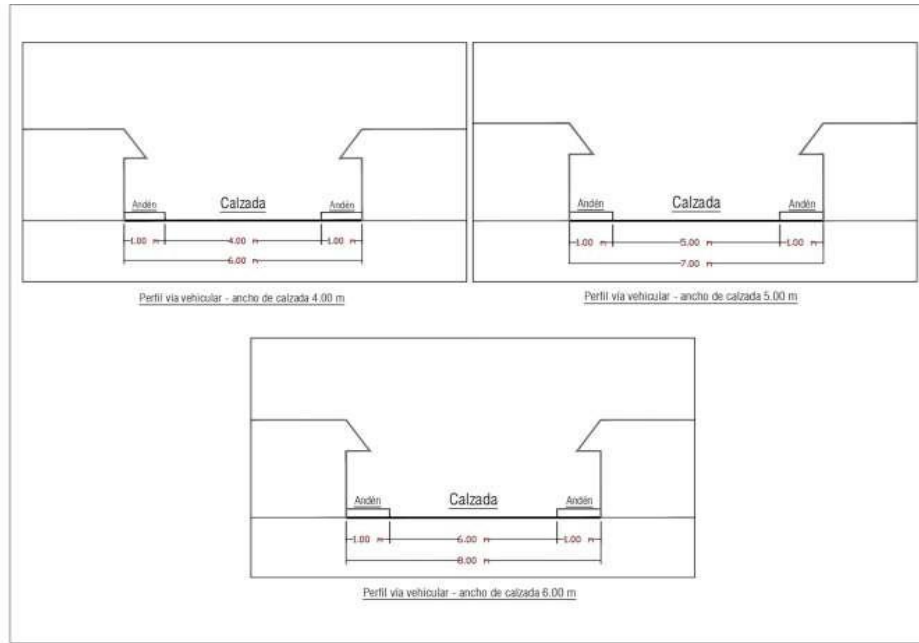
Andén
Calzada
Andén
1.00 m
4.00 m
1.00 m
6.00 m

Perfil vía vehicular - ancho de calzada 4.00 m

Andén
Calzada
Andén
1.00 m
5.00 m
1.00 m
7.00 m

Perfil vía vehicular - ancho de calzada 5.00 m

Andén
Calzada
Andén
1.00 m
6.00 m
1.00 m
8.00 m

Perfil vía vehicular - ancho de calzada 6.00 m